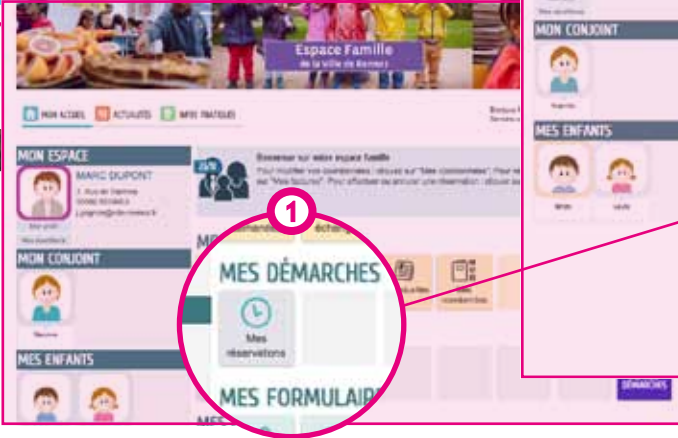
Espace Famille
de la Ville de Rennes

MON ACCUEIL ACTUALITÉS INFOS PRATIQUES

MON ESPACE
MARC DUPONT
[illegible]

MON CONJOINT

MES ENFANTS

Bienvenue sur votre espace famille
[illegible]

1

MES DÉMARCHES
Mes réservations

MES FORMULAIR

MON CONJOINT

MES ENFANTS

DÉMARCHES